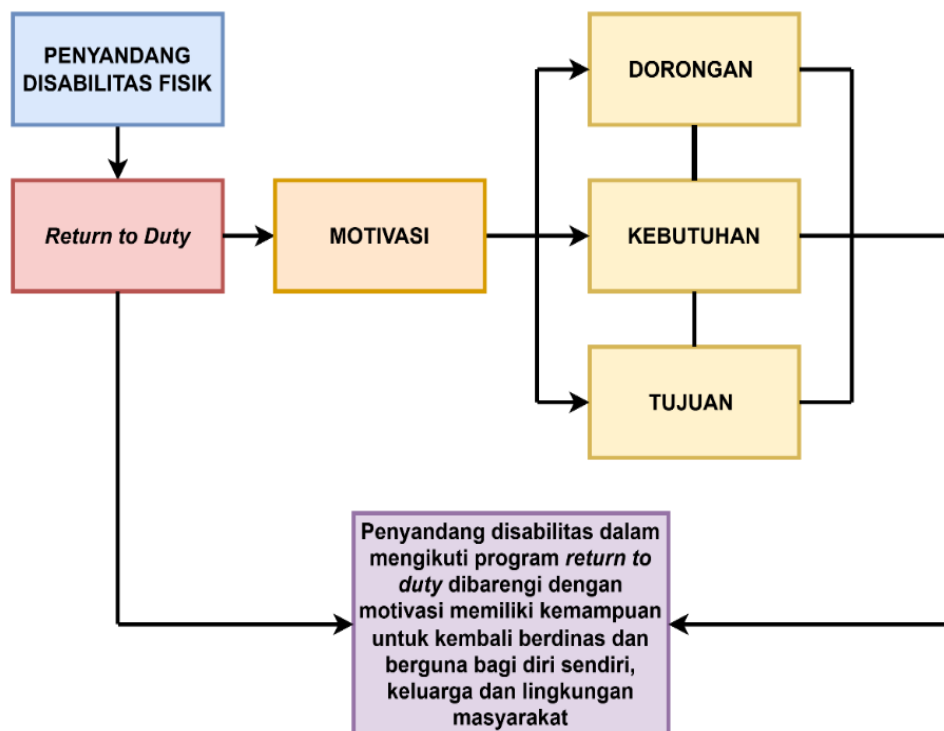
PENYANDANG DISABILITAS FISIK

Return to Duty

MOTIVASI

DORONGAN

KEBUTUHAN

TUJUAN

Penyandang disabilitas dalam mengikuti program return to duty dibarengi dengan motivasi memiliki kemampuan untuk kembali berdinas dan berguna bagi diri sendiri, keluarga dan lingkungan masyarakat